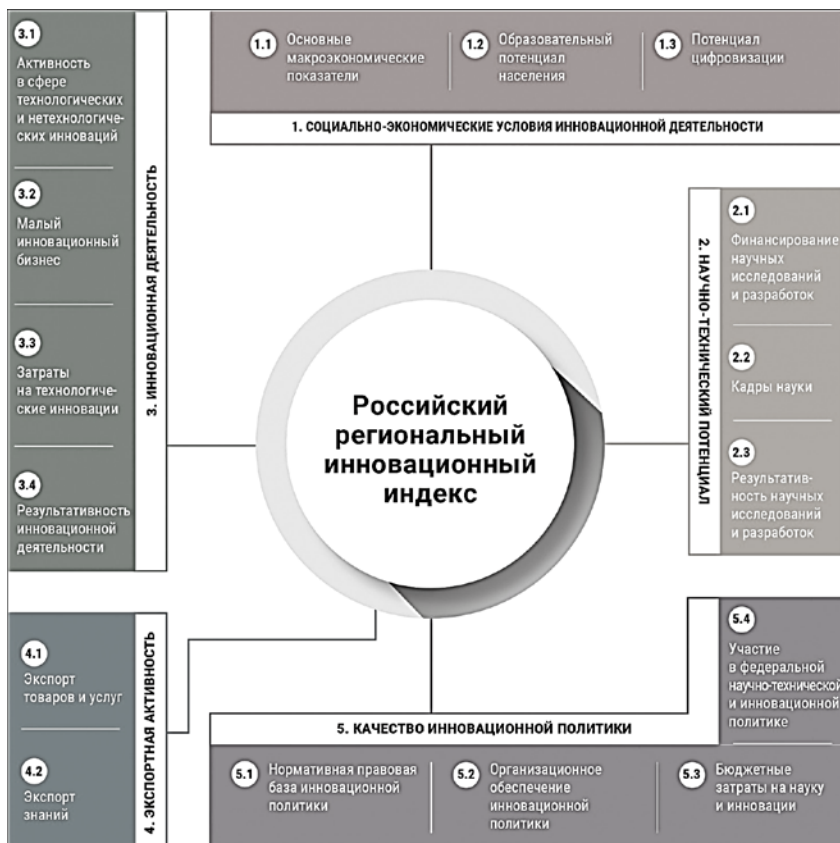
1.1 Основные макроэкономические показатели

1.2 Образовательный потенциал населения

1.3 Потенциал цифровизации

1. СОЦИАЛЬНО-ЭКОНОМИЧЕСКИЕ УСЛОВИЯ ИННОВАЦИОННОЙ ДЕЯТЕЛЬНОСТИ

2. НАУЧНО-ТЕХНИЧЕСКИЙ ПОТЕНЦИАЛ

2.1 Финансирование научных исследований и разработок

2.2 Кадры науки

2.3 Результативность научных исследований и разработок

3. ИННОВАЦИОННАЯ ДЕЯТЕЛЬНОСТЬ

3.1 Активность в сфере технологических и нетехнологических инноваций

3.2 Малый инновационный бизнес

3.3 Затраты на технологические инновации

3.4 Результативность инновационной деятельности

Российский региональный инновационный индекс

4. ЭКСПОРТНАЯ АКТИВНОСТЬ

4.1 Экспорт товаров и услуг

4.2 Экспорт знаний

5. КАЧЕСТВО ИННОВАЦИОННОЙ ПОЛИТИКИ

5.1 Нормативная правовая база инновационной политики

5.2 Организационное обеспечение инновационной политики

5.3 Бюджетные затраты на науку и инновации

5.4 Участие в федеральной научно-технической и инновационной политике